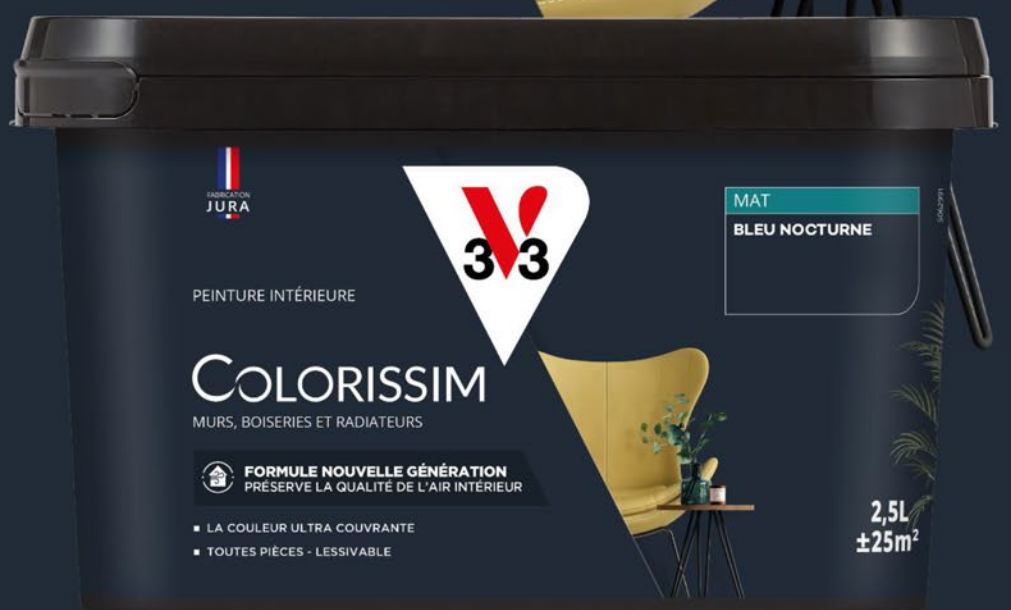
FABRICATION
JURA

V33

MAT
BLEU NOCTURNE

PEINTURE INTÉRIEURE

COLORISSIM
MURS, BOISERIES ET RADIATEURS

FORMULE NOUVELLE GÉNÉRATION
PRÉSERVE LA QUALITÉ DE L'AIR INTÉRIEUR

■ LA COULEUR ULTRA COUVRANTE
■ TOUTES PIÈCES - LESSIVABLE

2,5L
$\pm 25m^2$